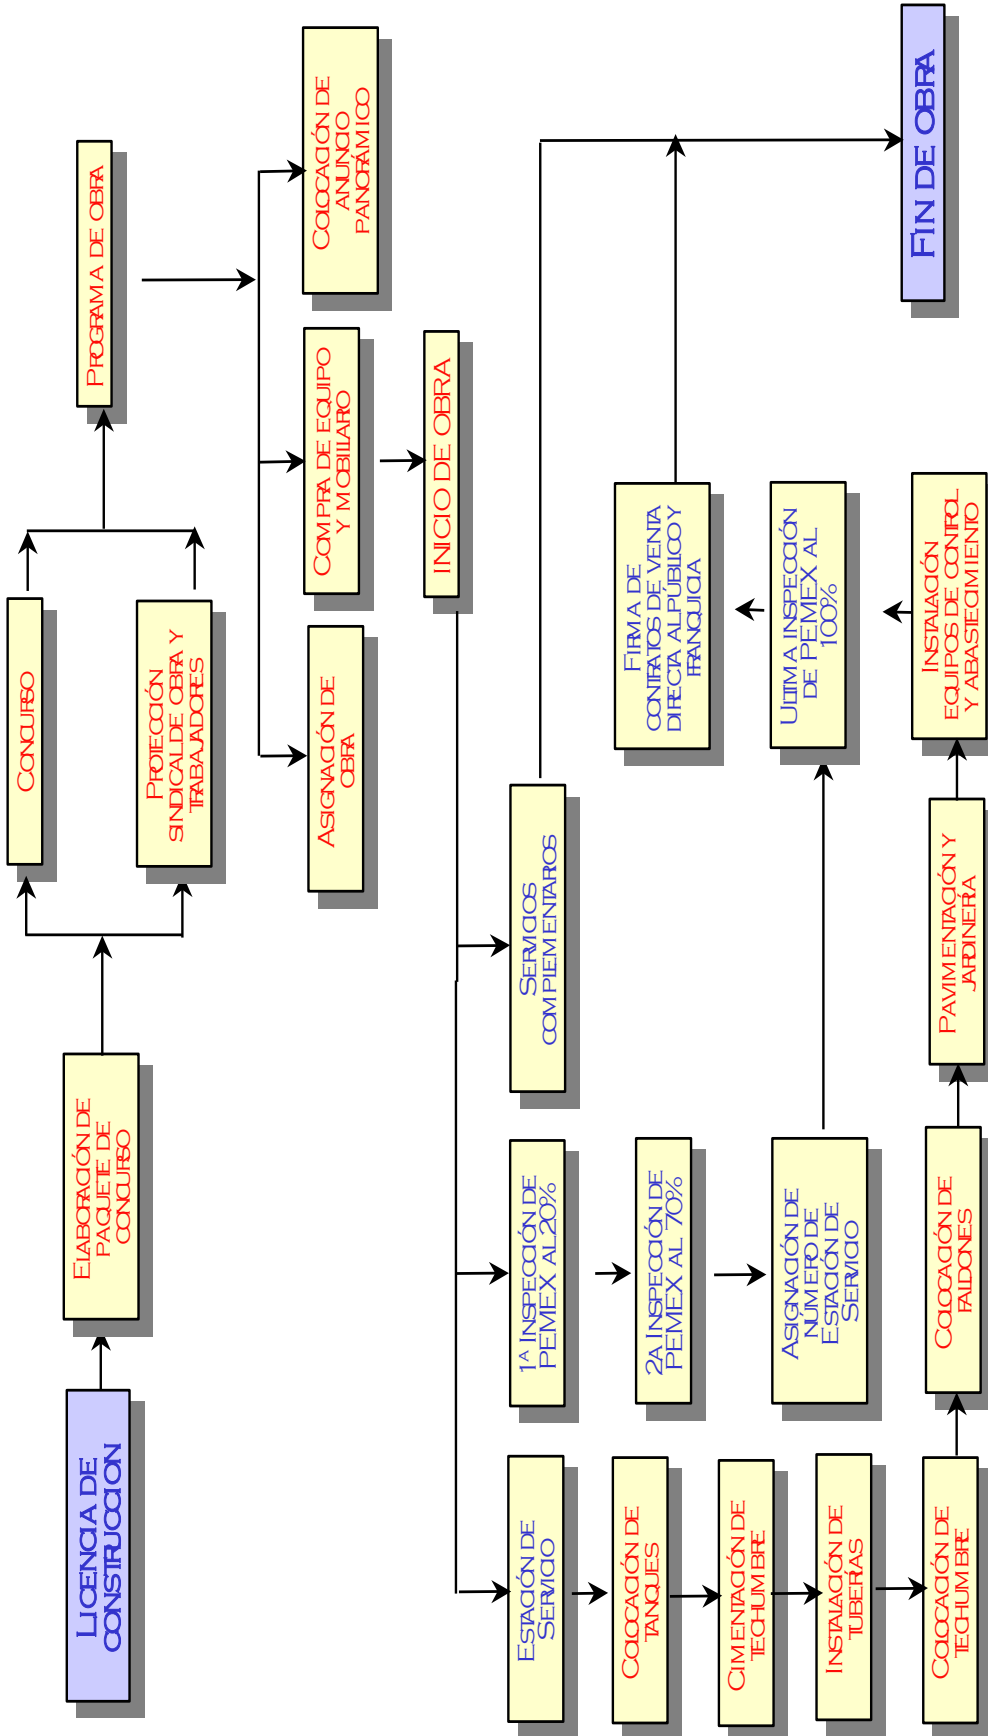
Licencia de construccion

Elaboración de paquete de concurso

Concurso

Protección sindical de obra y trabajadores

Programa de obra

Asignación de obra

Compra de equipo y mobiliario

Colocación de anuncio panorámico

Inicio de obra

Estación de servicio

Colocación de tanques

Cimentación de techumbre

Instalación de tuberías

Colocación de techumbre

1ª Inspección de PEMEX al 20%

2a Inspección de PEMEX al 70%

Asignación de número de estación de servicio

Colocación de faldones

Pavimentación y jardinería

Instalación equipos de control y abastecimiento

Ultima inspección de PEMEX al 100%

Firma de contratos de venta directa al público y franquicia

Servicios complementarios

Fin de obra